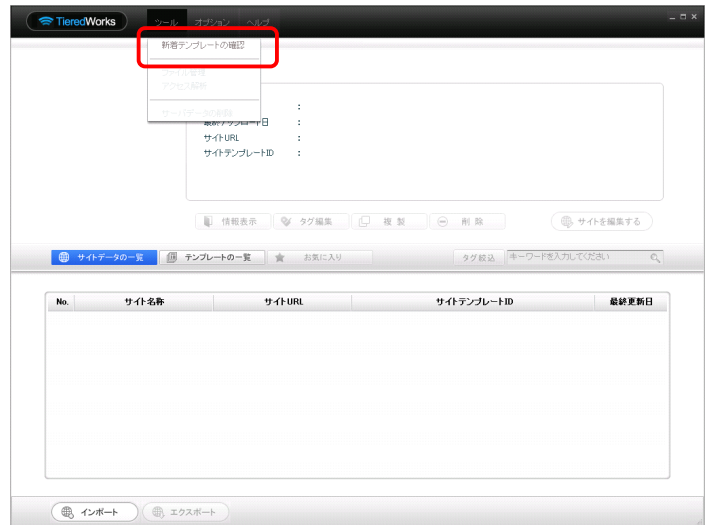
TieredWorks ツール オプション ヘルプ

新着テンプレートの確認
ファイル管理
アクセス解析
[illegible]

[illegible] :
最終アップロード日 :
サイトURL :
サイトテンプレートID :

情報表示 タグ編集 複製 削除 サイトを編集する

サイトデータの一覧 テンプレートの一覧 お気に入り タグ絞込 キーワードを入力してください

| No. | サイト名称 | サイトURL | サイトテンプレートID | 最終更新日 |
|---|---|---|---|---|

インポート エクスポート